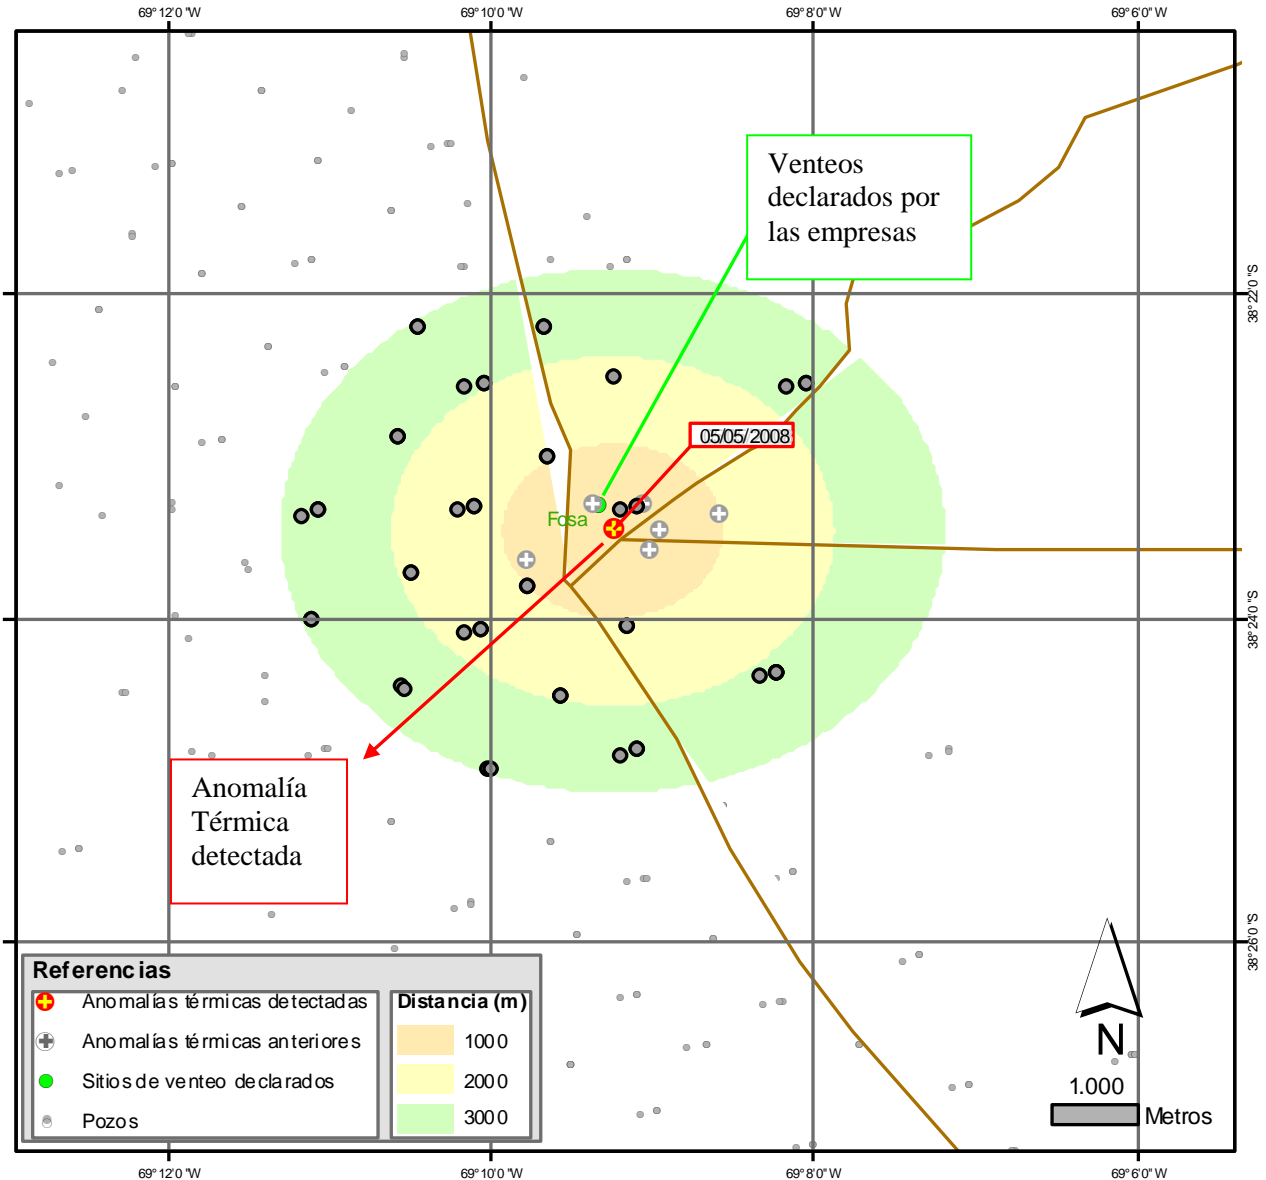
69°12'0"W
69°10'0"W
69°8'0"W
69°6'0"W

Venteos declarados por las empresas

05/05/2008

Fosa

38°22'0"S
38°24'0"S
38°26'0"S

Anomalía Térmica detectada

Referencias
Anomalías térmicas detectadas
Anomalías térmicas anteriores
Sitios de venteo declarados
Pozos

| Distancia (m) |
|---|
| 1000 |
| 2000 |
| 3000 |

N
1.000
Metros

69°12'0"W
69°10'0"W
69°8'0"W
69°6'0"W